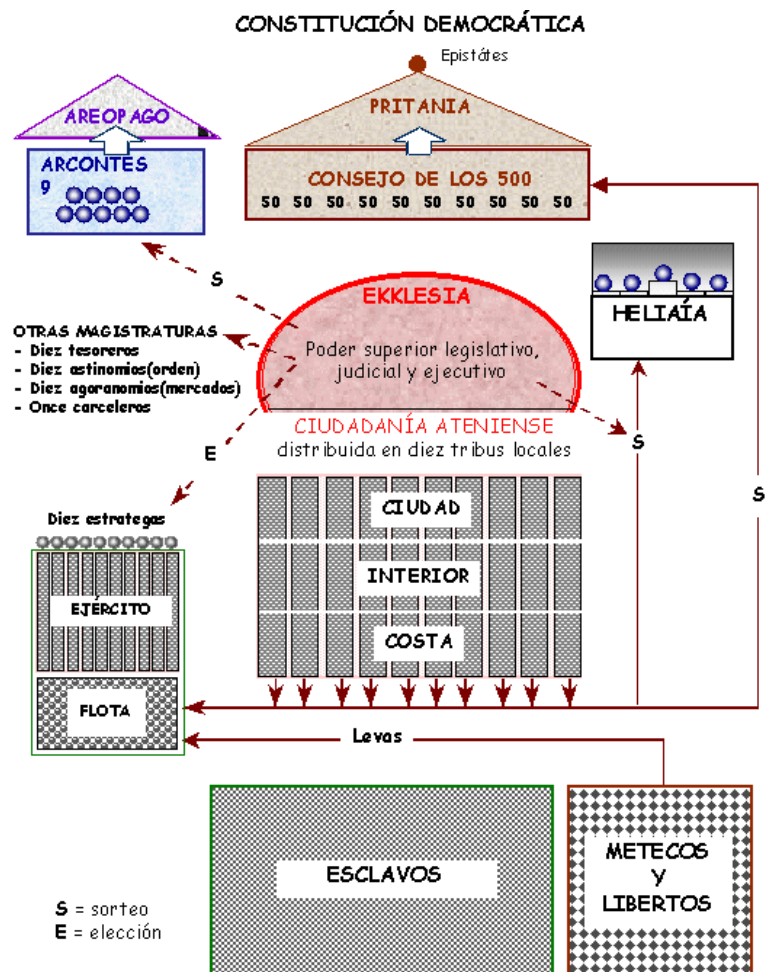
CONSTITUCIÓN DEMOCRÁTICA

Epistátes

PRITANIA

AREOPAGO

ARCONTES
9

CONSEJO DE LOS 500
50 50 50 50 50 50 50 50 50 50

S

EKKLESIA

Poder superior legislativo, judicial y ejecutivo

OTRAS MAGISTRATURAS
- Diez tesoreros
- Diez astinomios(orden)
- Diez agoranomios(mercados)
- Once carceleros

HELIAÍA

CIUDADANÍA ATENIENSE
distribuida en diez tribus locales

S

E

S

Diez estrategas

CIUDAD

INTERIOR

EJÉRCITO

COSTA

FLOTA

Levas

ESCLAVOS

METECOS
Y
LIBERTOS

S = sorteo
E = elección